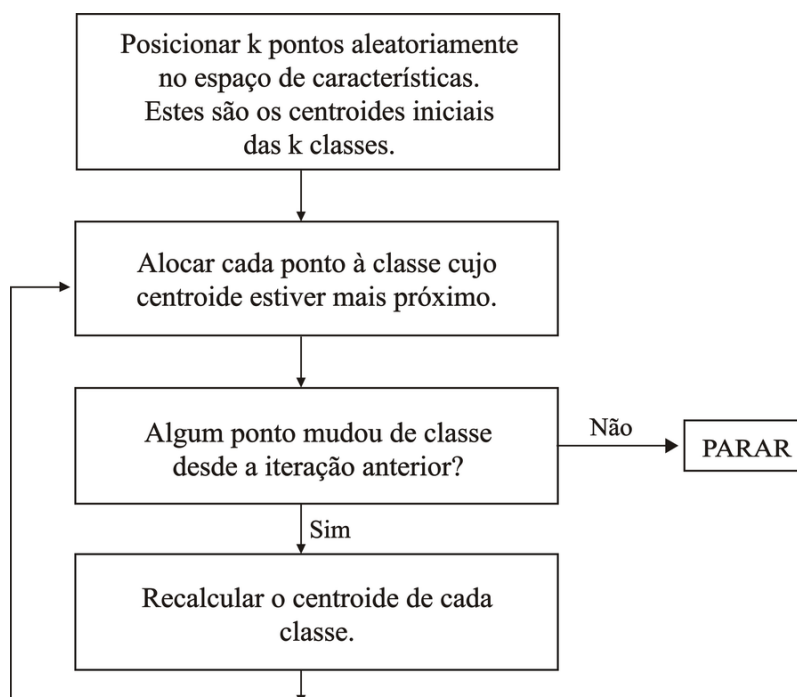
Posicionar k pontos aleatoriamente no espaço de características. Estes são os centroides iniciais das k classes.

Alocar cada ponto à classe cujo centroide estiver mais próximo.

Algum ponto mudou de classe desde a iteração anterior?

Não

PARAR

Sim

Recalcular o centroide de cada classe.